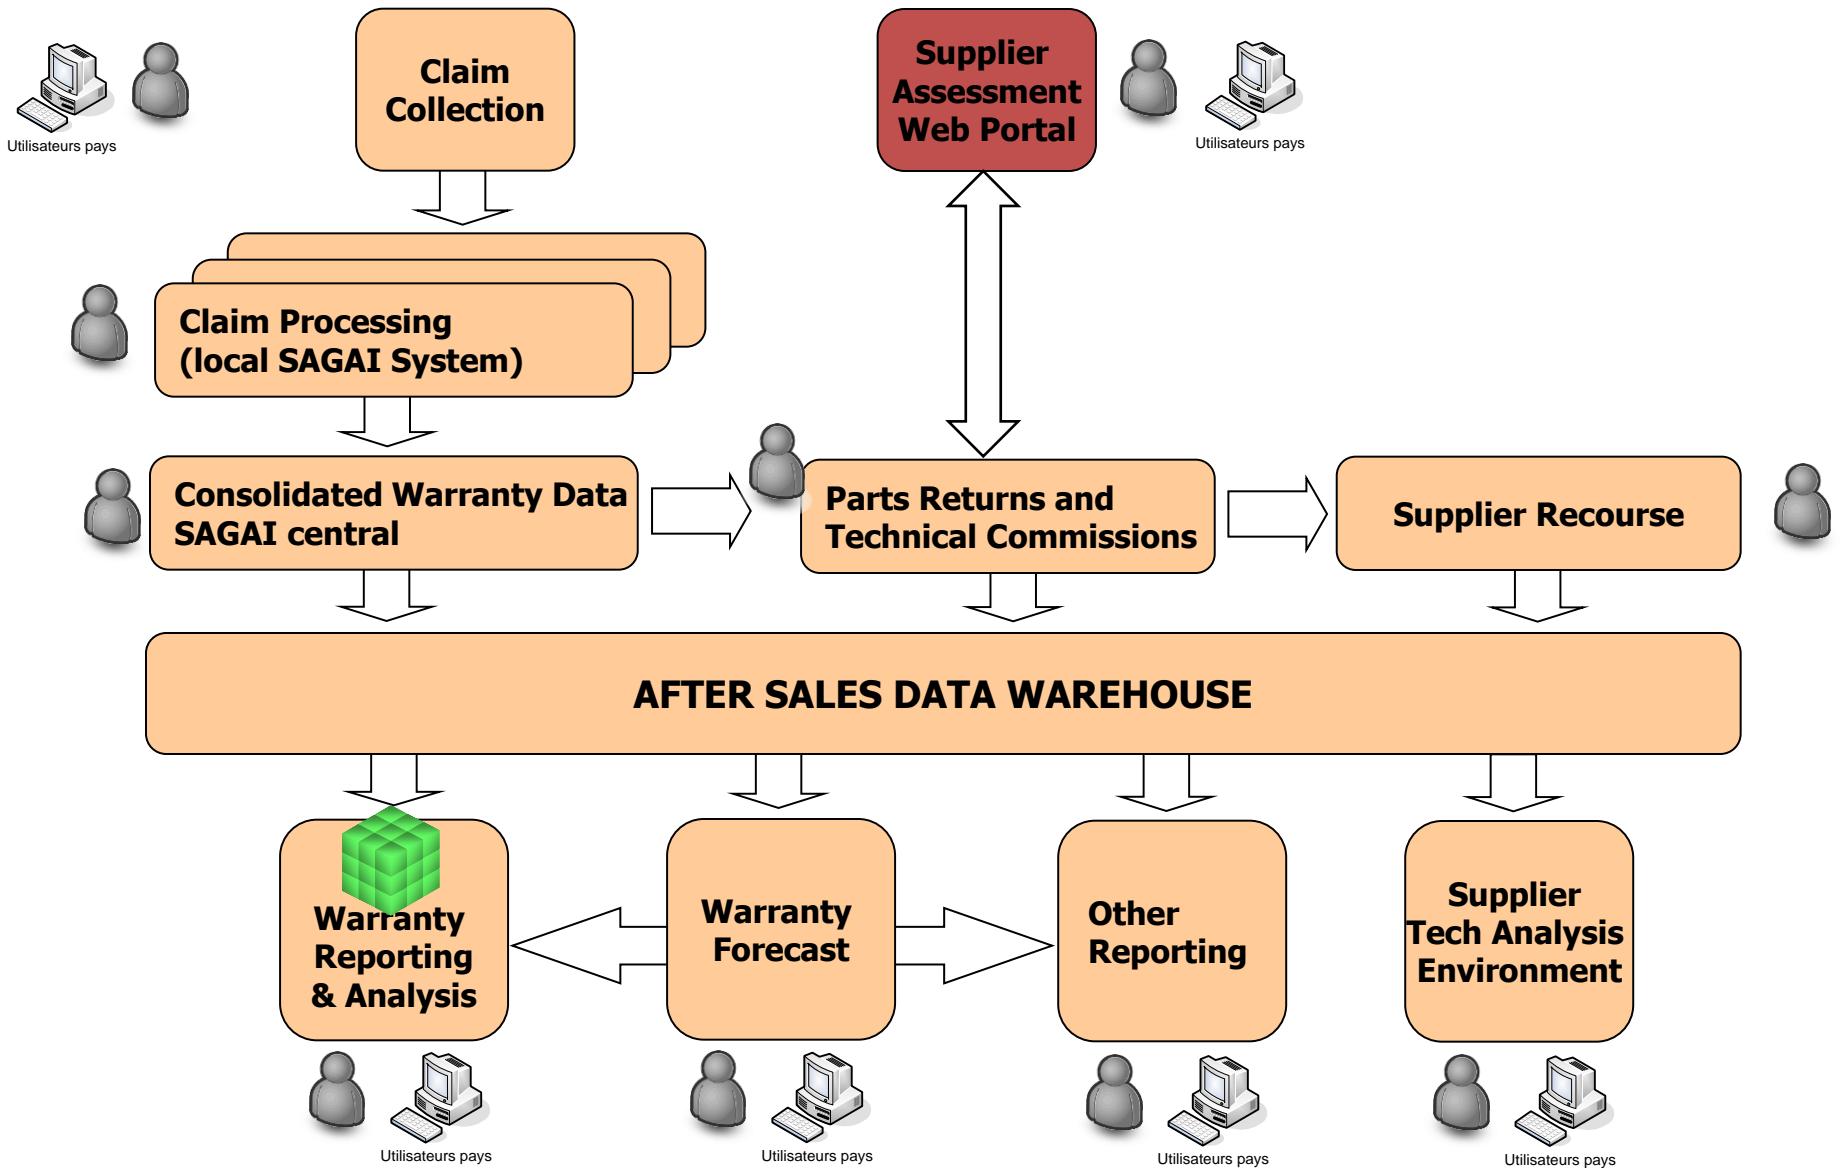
Utilisateurs pays

Claim Collection

Supplier Assessment Web Portal

Utilisateurs pays

Claim Processing (local SAGAI System)

Consolidated Warranty Data SAGAI central

Parts Returns and Technical Commissions

Supplier Recourse

AFTER SALES DATA WAREHOUSE

Warranty Reporting & Analysis

Warranty Forecast

Other Reporting

Supplier Tech Analysis Environment

Utilisateurs pays

Utilisateurs pays

Utilisateurs pays

Utilisateurs pays